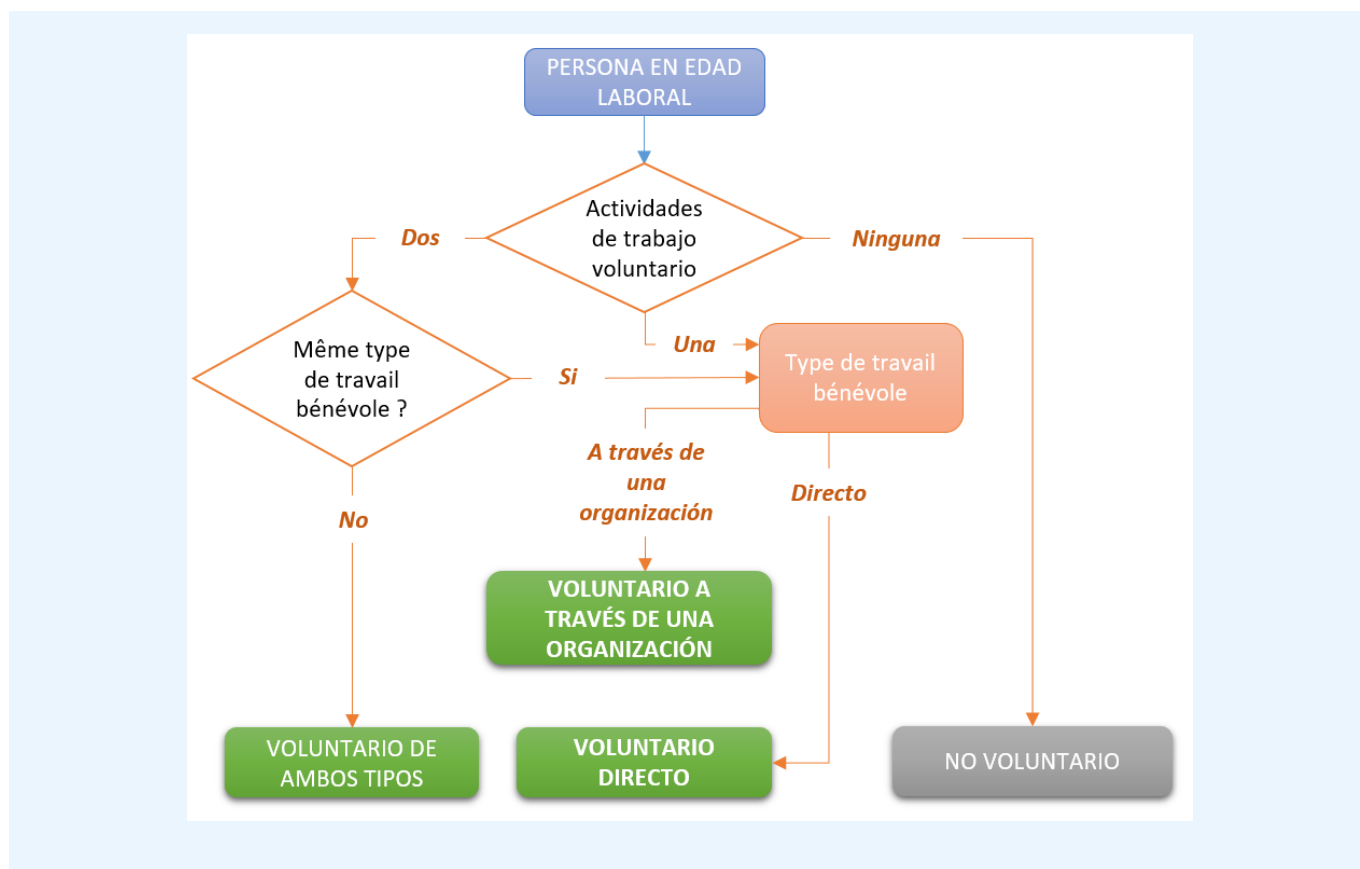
PERSONA EN EDAD LABORAL

Dos

Actividades de trabajo voluntario

Ninguna

Même type de travail bénévole ?

Si

Una

Type de travail bénévole

A través de una organización

Directo

No

VOLUNTARIO A TRAVÉS DE UNA ORGANIZACIÓN

VOLUNTARIO DE AMBOS TIPOS

VOLUNTARIO DIRECTO

NO VOLUNTARIO